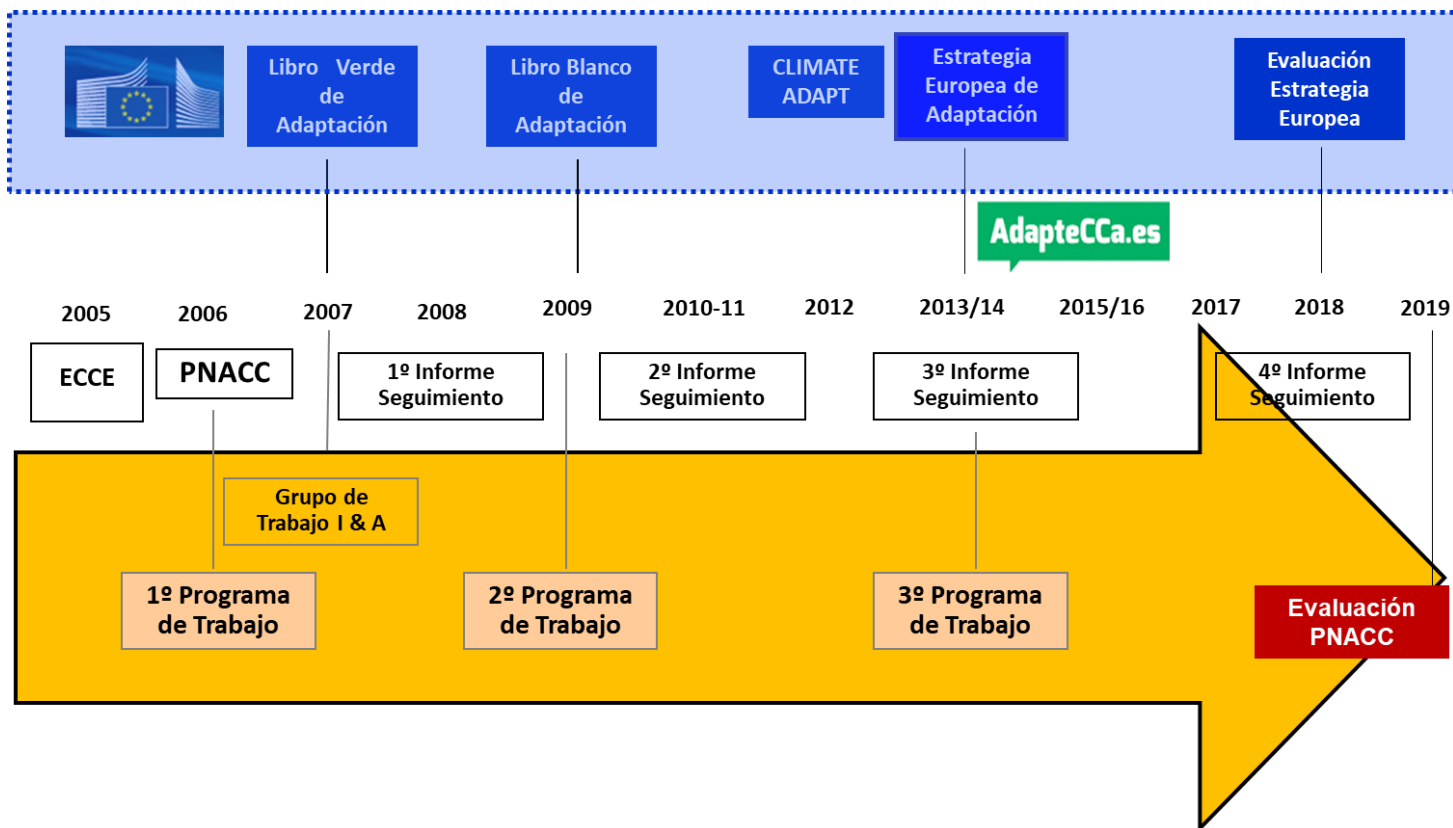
Libro Verde de Adaptación

Libro Blanco de Adaptación

CLIMATE ADAPT

Estrategia Europea de Adaptación

Evaluación Estrategia Europea

AdapteCCa.es

2005 2006 2007 2008 2009 2010-11 2012 2013/14 2015/16 2017 2018 2019

ECCE

PNACC

1º Informe Seguimiento

2º Informe Seguimiento

3º Informe Seguimiento

4º Informe Seguimiento

Grupo de Trabajo I & A

1º Programa de Trabajo

2º Programa de Trabajo

3º Programa de Trabajo

Evaluación PNACC